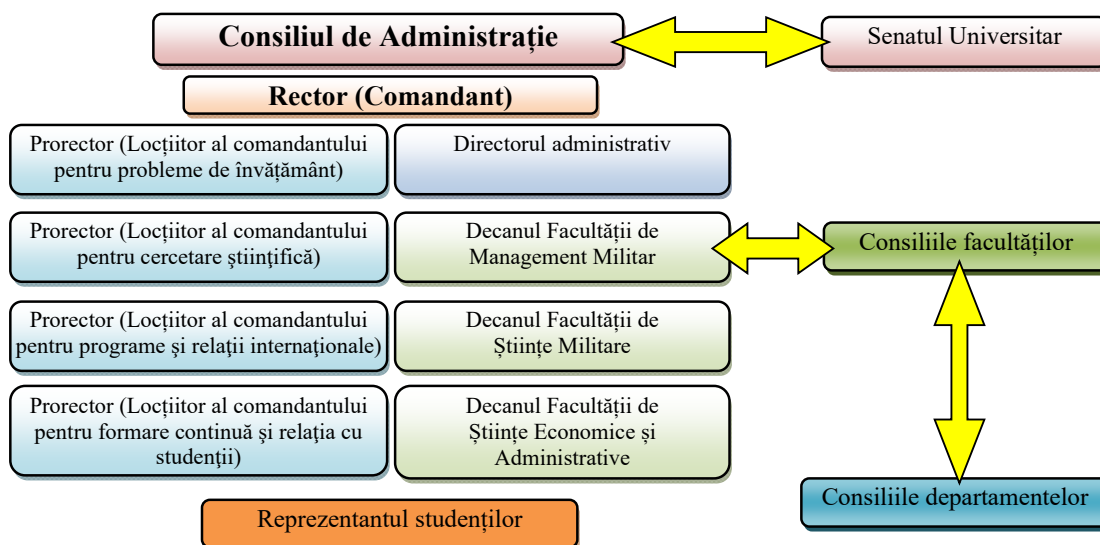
Consiliul de Administrație

Senatul Universitar

Rector (Comandant)

Prorector (Locțiitor al comandantului pentru probleme de învățământ)

Directorul administrativ

Prorector (Locțiitor al comandantului pentru cercetare științifică)

Decanul Facultății de Management Militar

Consiliile facultăților

Prorector (Locțiitor al comandantului pentru programe și relații internaționale)

Decanul Facultății de Științe Militare

Prorector (Locțiitor al comandantului pentru formare continuă și relația cu studenții)

Decanul Facultății de Științe Economice și Administrative

Consiliile departamentelor

Reprezentantul studenților